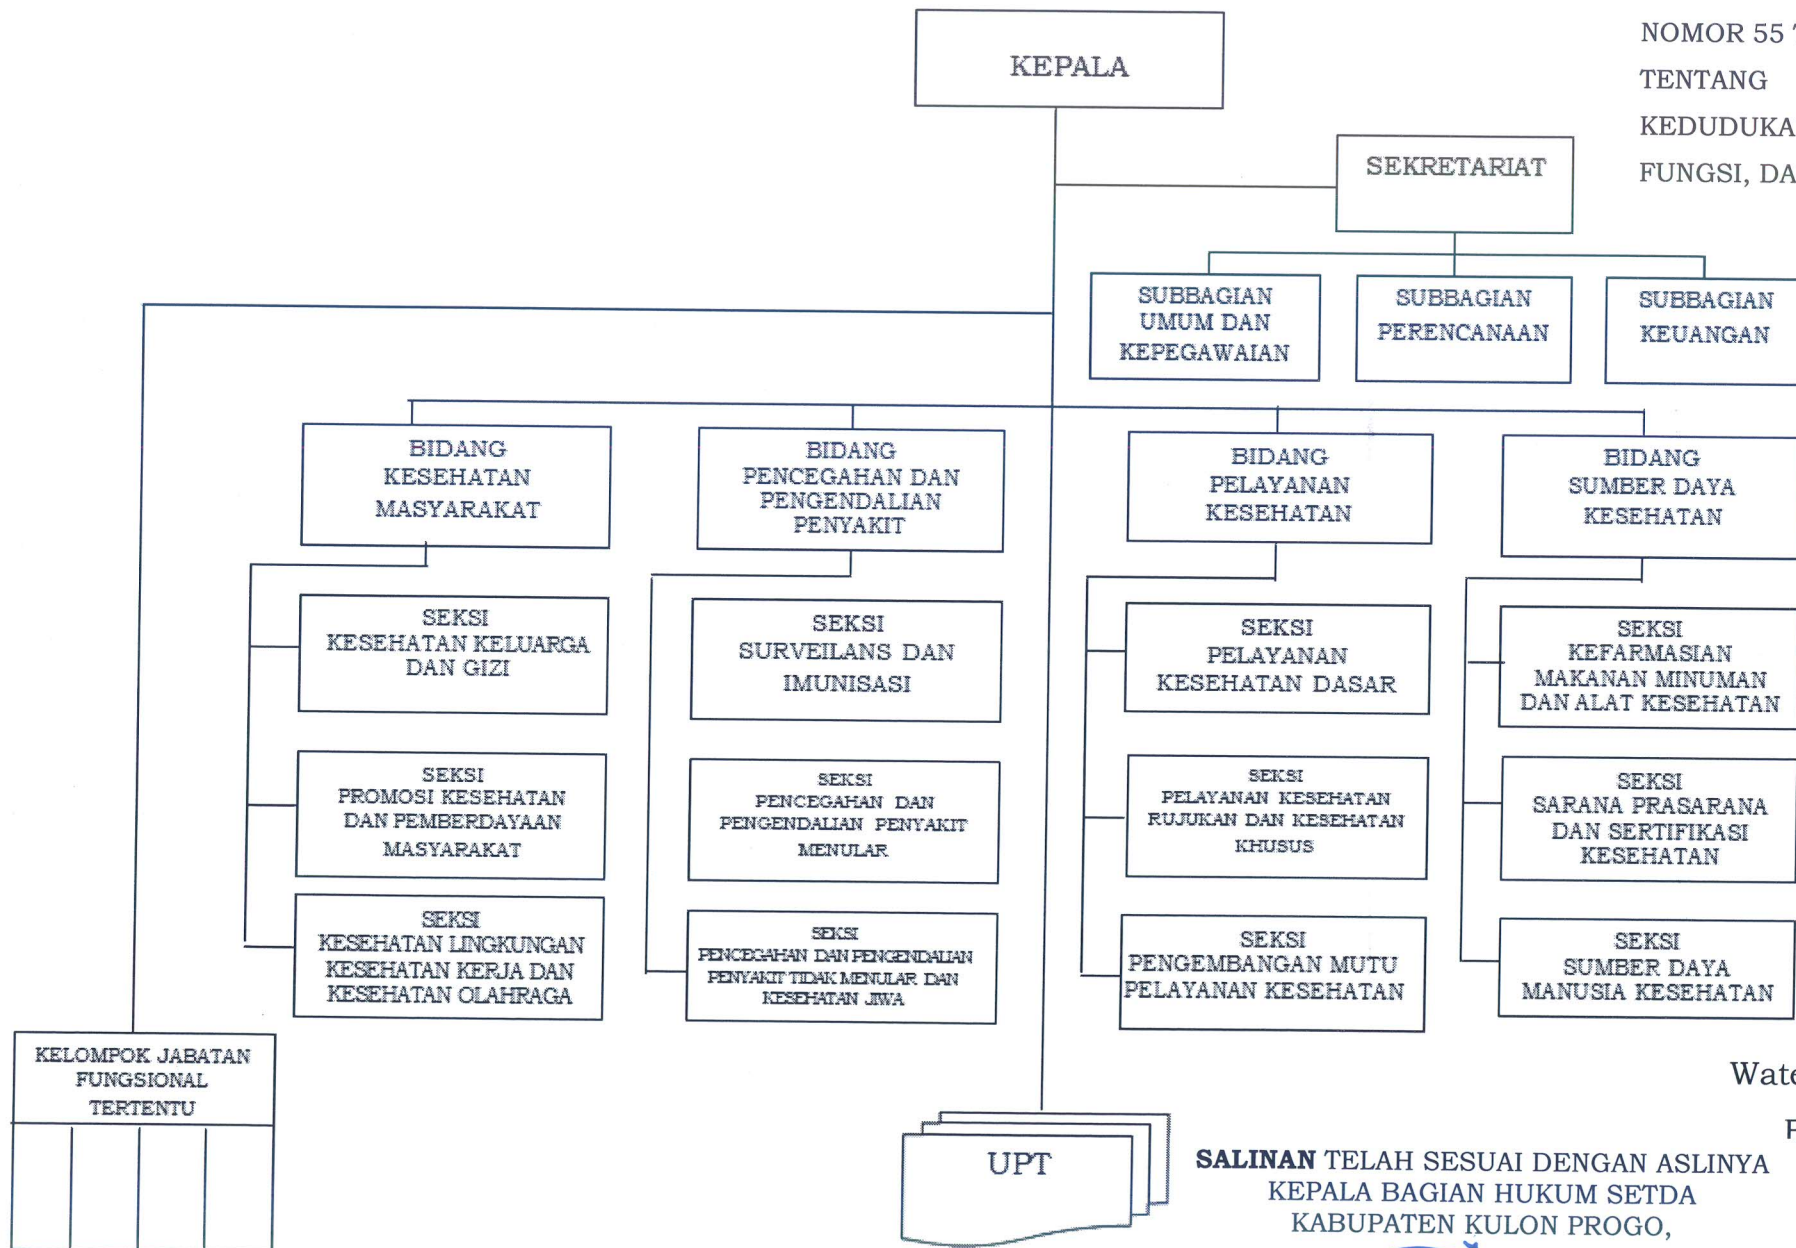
NOMOR 55 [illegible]
TENTANG
KEDUDUKA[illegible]
FUNGSI, DA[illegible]

KEPALA

SEKRETARIAT

SUBBAGIAN UMUM DAN KEPEGAWAIAN

SUBBAGIAN PERENCANAAN

SUBBAGIAN KEUANGAN

BIDANG KESEHATAN MASYARAKAT

BIDANG PENCEGAHAN DAN PENGENDALIAN PENYAKIT

BIDANG PELAYANAN KESEHATAN

BIDANG SUMBER DAYA KESEHATAN

SEKSI KESEHATAN KELUARGA DAN GIZI

SEKSI PROMOSI KESEHATAN DAN PEMBERDAYAAN MASYARAKAT

SEKSI KESEHATAN LINGKUNGAN KESEHATAN KERJA DAN KESEHATAN OLAHRAGA

SEKSI SURVEILANS DAN IMUNISASI

SEKSI PENCEGAHAN DAN PENGENDALIAN PENYAKIT MENULAR

SEKSI PENCEGAHAN DAN PENGENDALIAN PENYAKIT TIDAK MENULAR DAN KESEHATAN JIWA

SEKSI PELAYANAN KESEHATAN DASAR

SEKSI PELAYANAN KESEHATAN RUJUKAN DAN KESEHATAN KHUSUS

SEKSI PENGEMBANGAN MUTU PELAYANAN KESEHATAN

SEKSI KEFARMASIAN MAKANAN MINUMAN DAN ALAT KESEHATAN

SEKSI SARANA PRASARANA DAN SERTIFIKASI KESEHATAN

SEKSI SUMBER DAYA MANUSIA KESEHATAN

KELOMPOK JABATAN FUNGSIONAL TERTENTU

UPT

Wat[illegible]

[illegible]

SALINAN TELAH SESUAI DENGAN ASLINYA
KEPALA BAGIAN HUKUM SETDA
KABUPATEN KULON PROGO,